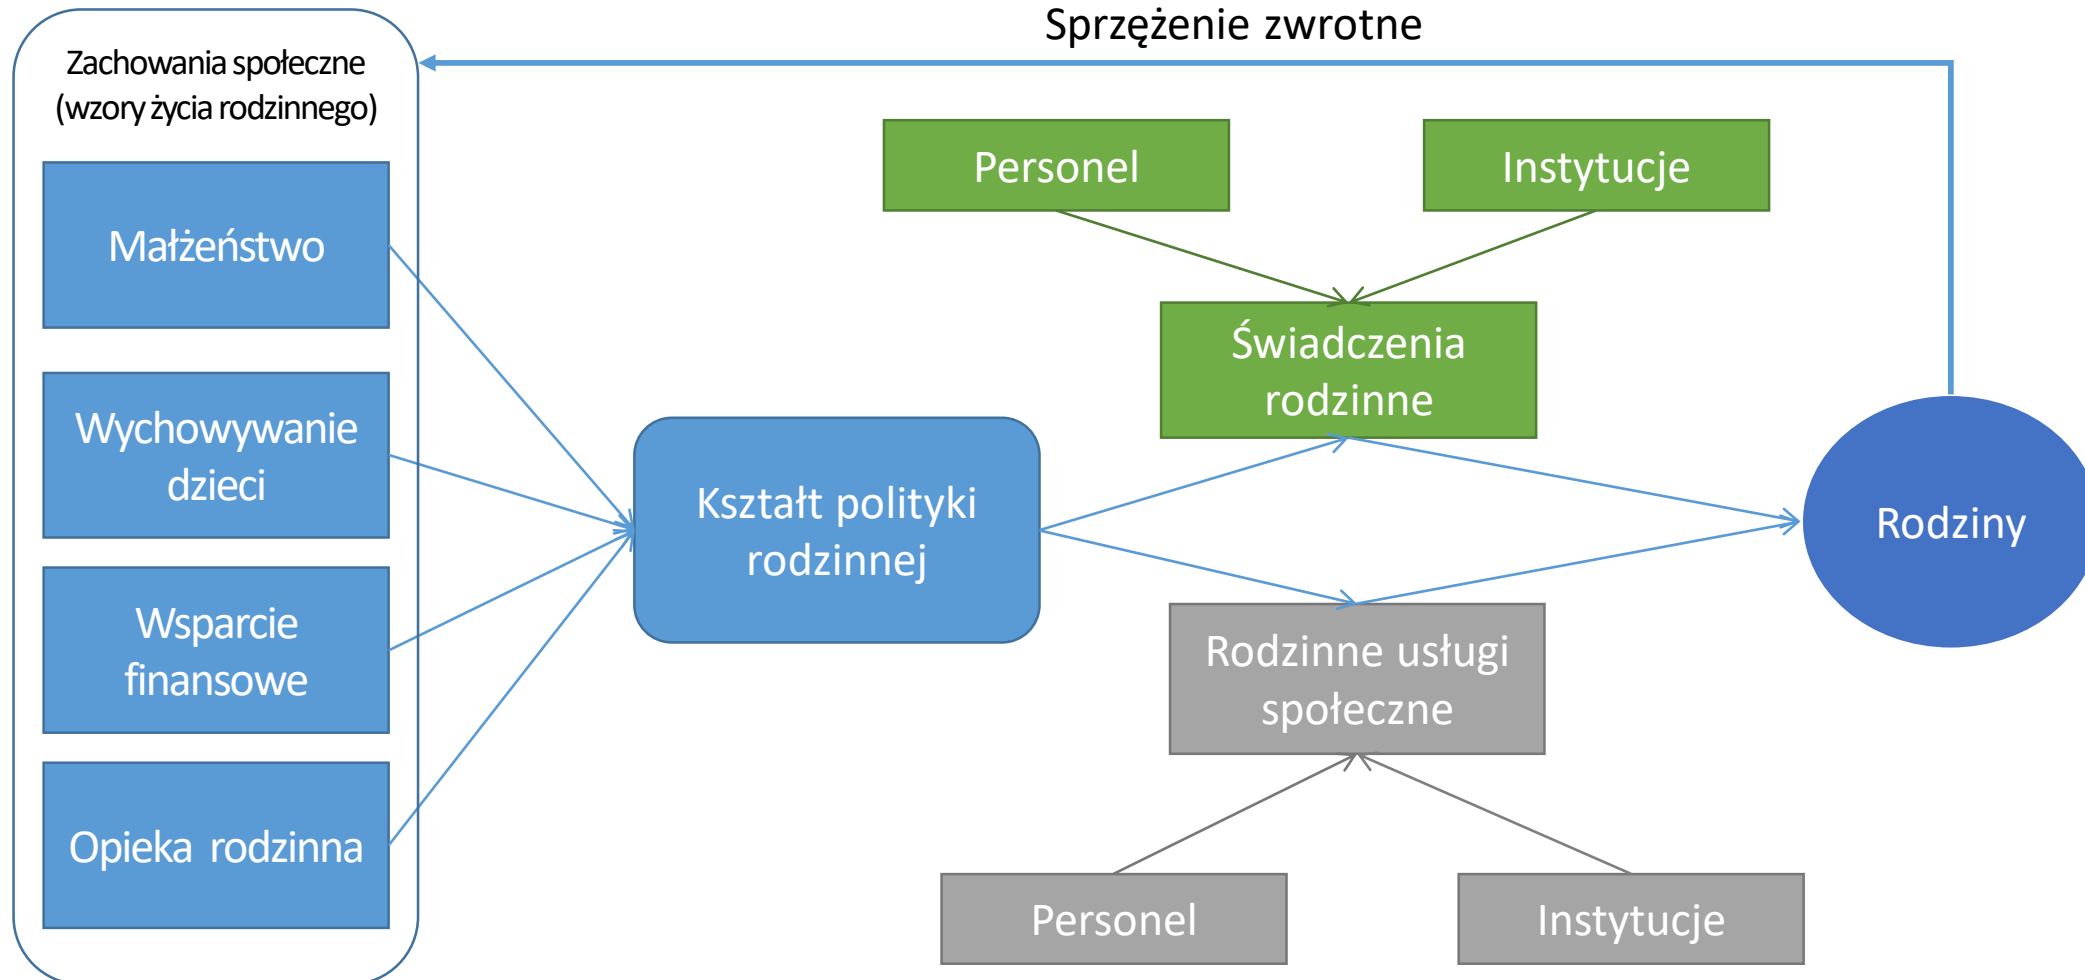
Sprzężenie zwrotne

Zachowania społeczne (wzory życia rodzinnego)

Małżeństwo

Wychowywanie dzieci

Wsparcie finansowe

Opieka rodzinna

Kształt polityki rodzinnej

Personel

Instytucje

Świadczenia rodzinne

Rodzinne usługi społeczne

Personel

Instytucje

Rodziny